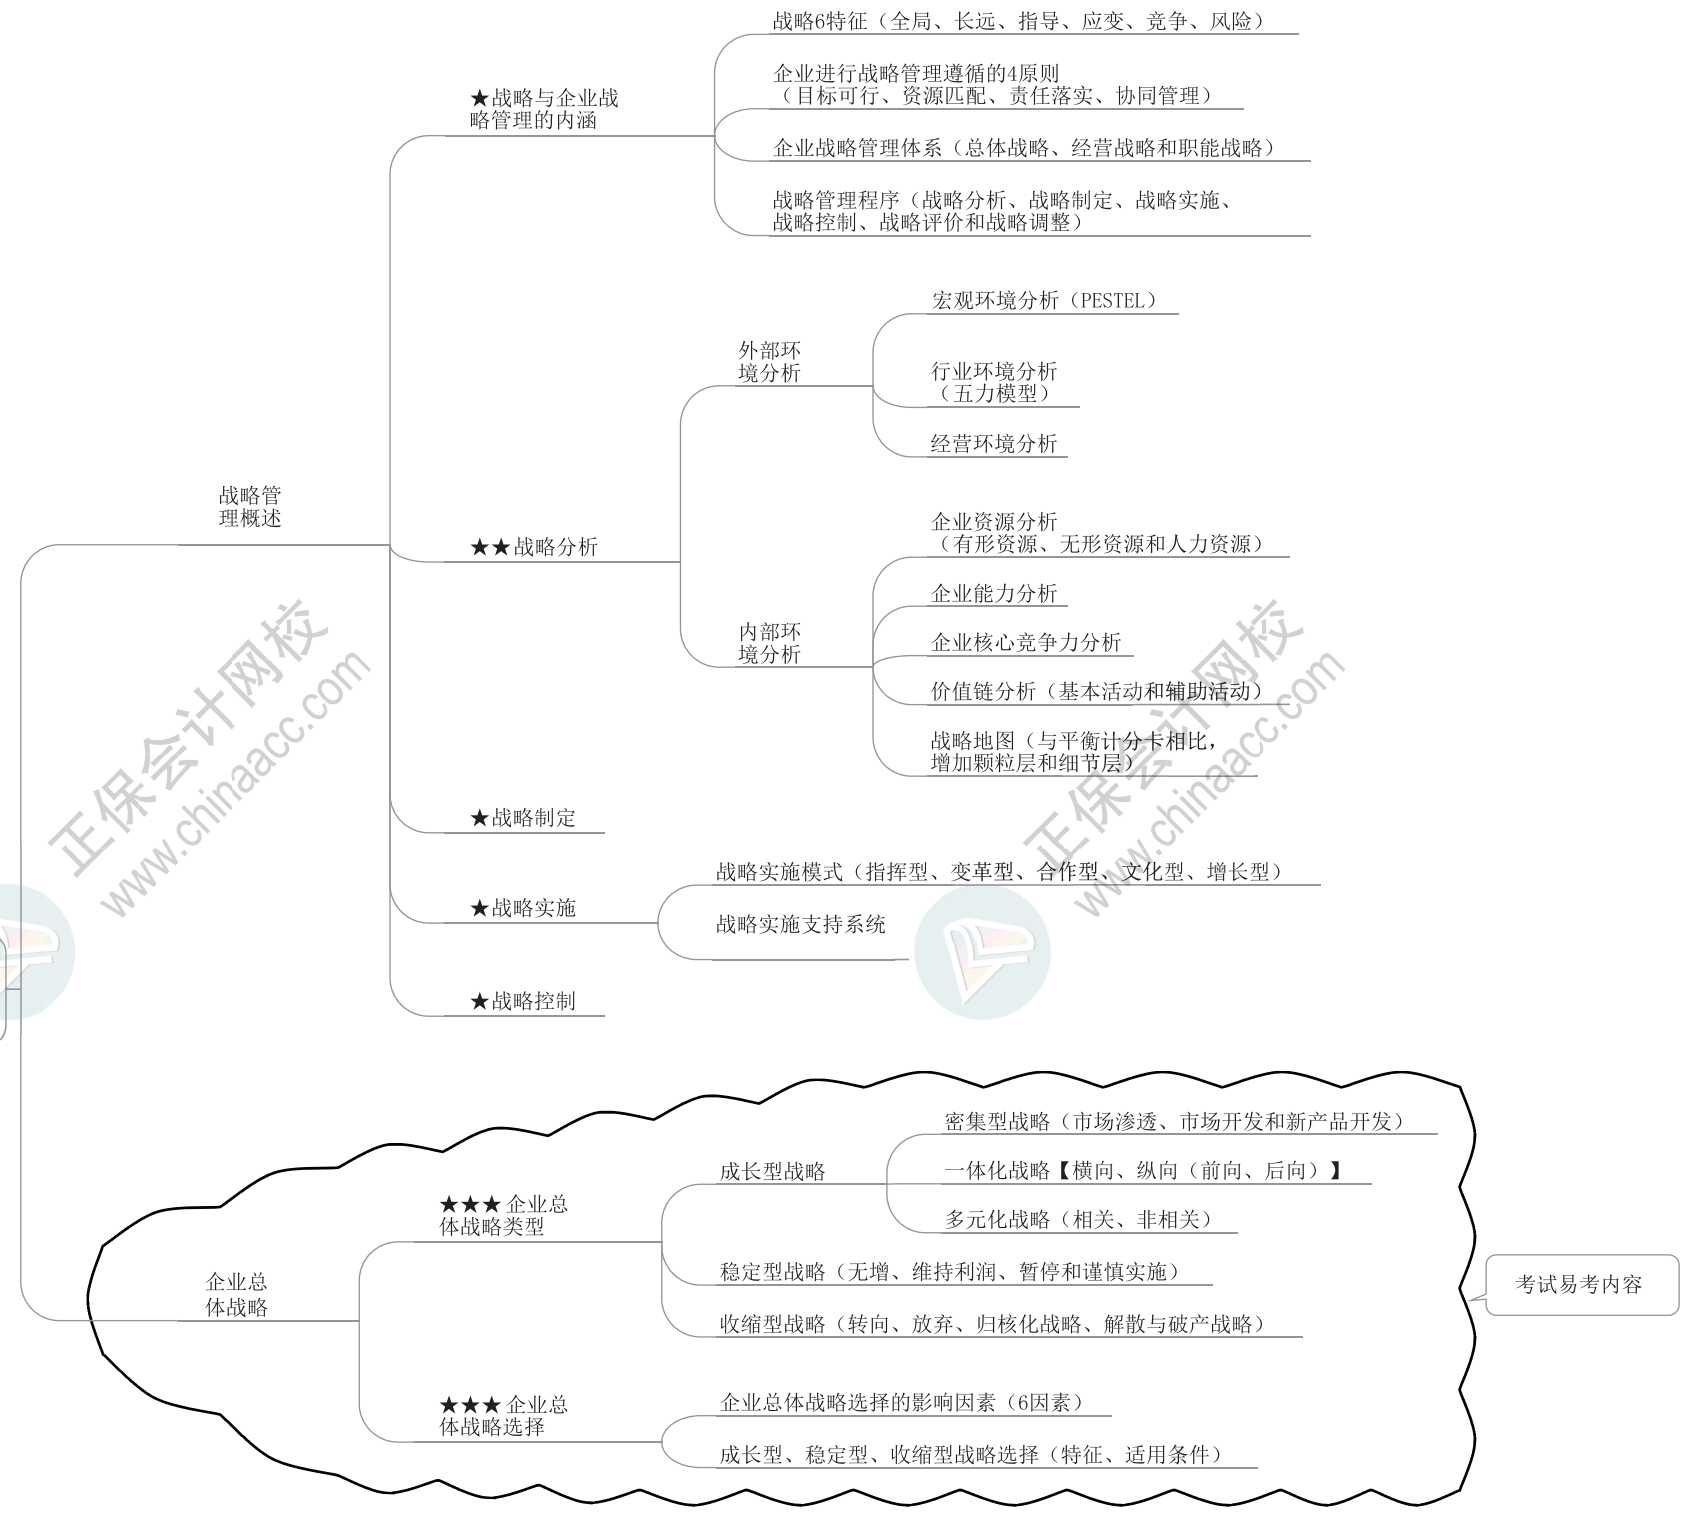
战略管理概述

★战略与企业战略管理的内涵

战略6特征（全局、长远、指导、应变、竞争、风险）

企业进行战略管理遵循的4原则（目标可行、资源匹配、责任落实、协同管理）

企业战略管理体系（总体战略、经营战略和职能战略）

战略管理程序（战略分析、战略制定、战略实施、战略控制、战略评价和战略调整）

★★战略分析

外部环境分析

宏观环境分析（PESTEL）

行业环境分析（五力模型）

经营环境分析

内部环境分析

企业资源分析（有形资源、无形资源和人力资源）

企业能力分析

企业核心竞争力分析

价值链分析（基本活动和辅助活动）

战略地图（与平衡计分卡相比，增加颗粒层和细节层）

★战略制定

★战略实施

战略实施模式（指挥型、变革型、合作型、文化型、增长型）

战略实施支持系统

★战略控制

企业总体战略

★★★ 企业总体战略类型

成长型战略

密集型战略（市场渗透、市场开发和新产品开发）

一体化战略【横向、纵向（前向、后向）】

多元化战略（相关、非相关）

稳定型战略（无增、维持利润、暂停和谨慎实施）

收缩型战略（转向、放弃、归核化战略、解散与破产战略）

★★★ 企业总体战略选择

企业总体战略选择的影响因素（6因素）

成长型、稳定型、收缩型战略选择（特征、适用条件）

考试易考内容

正保会计网校 www.chinaacc.com

正保会计网校 www.chinaacc.com